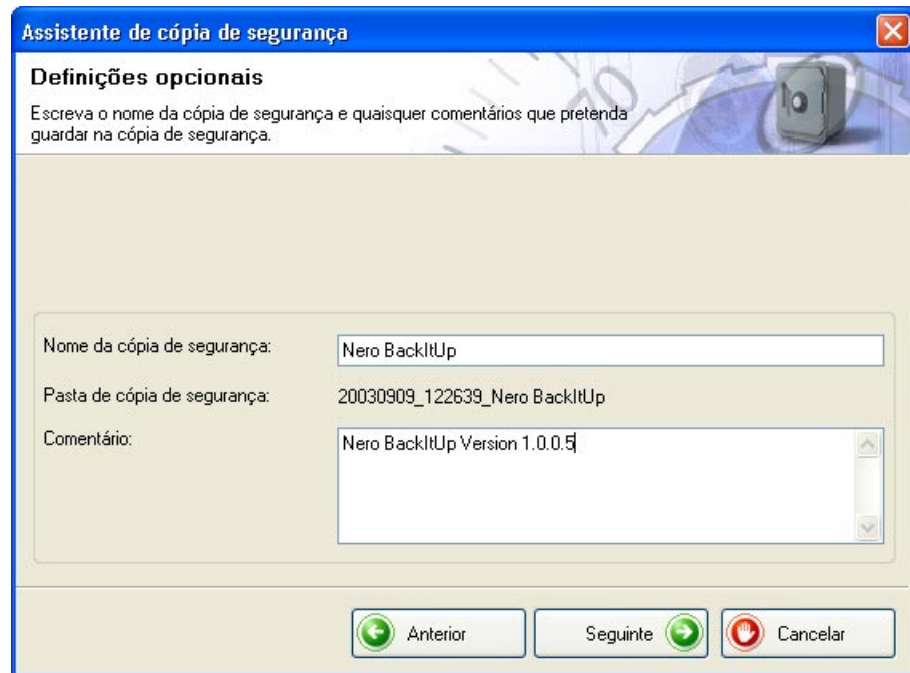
Assistente de cópia de segurança

Definições opcionais

Escreva o nome da cópia de segurança e quaisquer comentários que pretenda guardar na cópia de segurança.

Nome da cópia de segurança: Nero BackItUp

Pasta de cópia de segurança: 20030909_122639_Nero BackItUp

Comentário: Nero BackItUp Version 1.0.0.5

Anterior

Seguinte

Cancelar